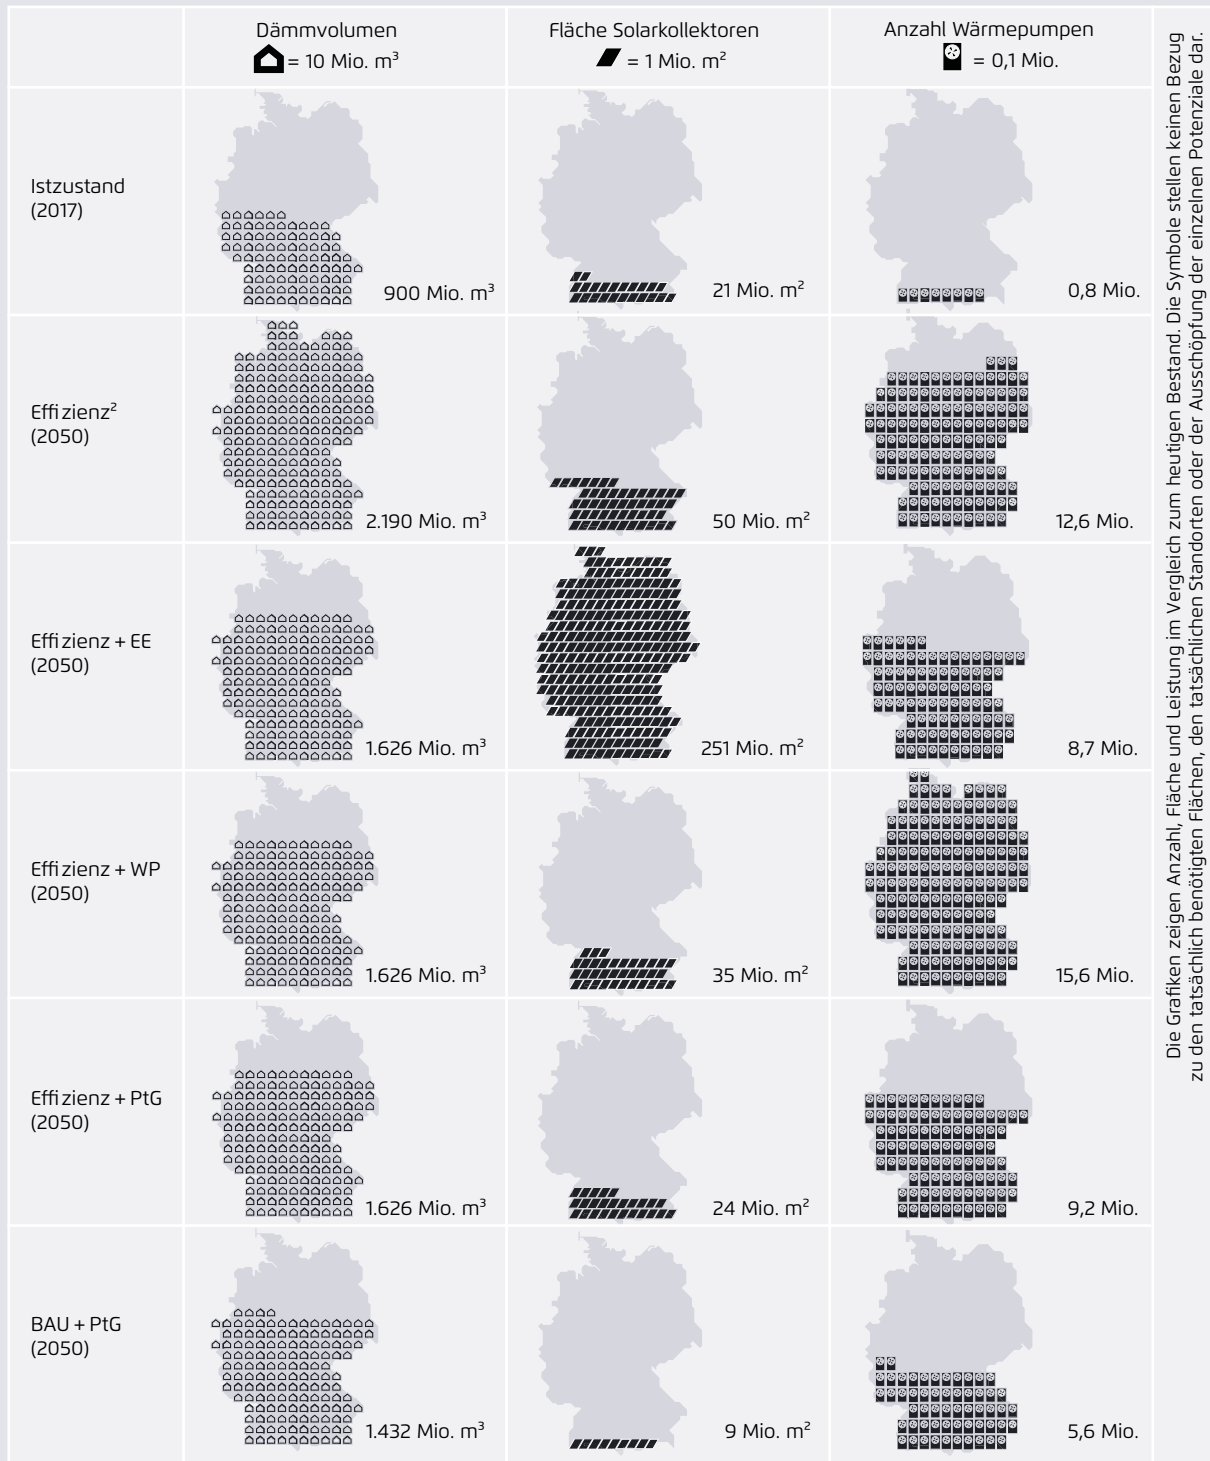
| | Dämmvolumen = 10 Mio. m³ | Fläche Solarkollektoren = 1 Mio. m² | Anzahl Wärmepumpen = 0,1 Mio. |
|---|---|---|---|
| Istzustand (2017) | 900 Mio. m³ | 21 Mio. m² | 0,8 Mio. |
| Effizienz² (2050) | 2.190 Mio. m³ | 50 Mio. m² | 12,6 Mio. |
| Effizienz + EE (2050) | 1.626 Mio. m³ | 251 Mio. m² | 8,7 Mio. |
| Effizienz + WP (2050) | 1.626 Mio. m³ | 35 Mio. m² | 15,6 Mio. |
| Effizienz + PtG (2050) | 1.626 Mio. m³ | 24 Mio. m² | 9,2 Mio. |
| BAU + PtG (2050) | 1.432 Mio. m³ | 9 Mio. m² | 5,6 Mio. |

Die Grafiken zeigen Anzahl, Fläche und Leistung im Vergleich zum heutigen Bestand. Die Symbole stellen keinen Bezug zu den tatsächlich benötigten Flächen, den tatsächlichen Standorten oder der Ausschöpfung der einzelnen Potenziale dar.